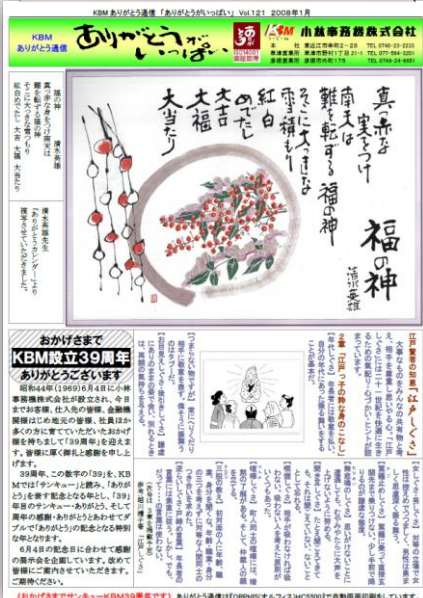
KBM ありがとう通信「ありがとうがいっぱい」Vol.121 2008年1月

KBM
ありがとう通信

ありがとうがいっぱい

小林事務機株式会社

本社 | TEL 0748-23-2233
FAX 0748-23-5115
TEL 077-564-2201
TEL 0748-24-6651

福の神

真っ赤な実をつけ 南天は 難を転ずる 福の神 そこに大きな 雪だるま 紅白 めでたし 大吉 大福 大当たり

福の神
浦沢英雄

清水英雄先生
「清水英雄カレンダー」より
掲載させていただきました。

おかげさまで
KBM設立39周年
ありがとうございます

昭和44年(1969)6月に小林事務機株式会社が設立され、今日まで、お客様、仕入先の皆様、金融機関様はじめ地元の皆様、社員はかあらゆる方々に支えていただいたおかげ様を持ちまして39周年を迎えます。皆様に厚く御礼と感謝を申し上げます。

39周年、この数字の「39」を、KBMでは「サンキュー」と読み、「ありがとう」を表す記念となる年とし、「39」年目のサンキュー・ありがとう。そしてお客様の感謝・ありがとうとあわせてダブルで「ありがとう」の記念となる特別な年となります。

6月4日の記念日に合わせて感謝の展示会を企画しています。改めてご案内させていただきます。ご期待ください。

2章 「江戸っ子の粋なしぐさ」

江戸商人の知恵「江戸しぐさ」

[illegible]

おかげさまでサンキューKBM39周年です！ ありがとう通信は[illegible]